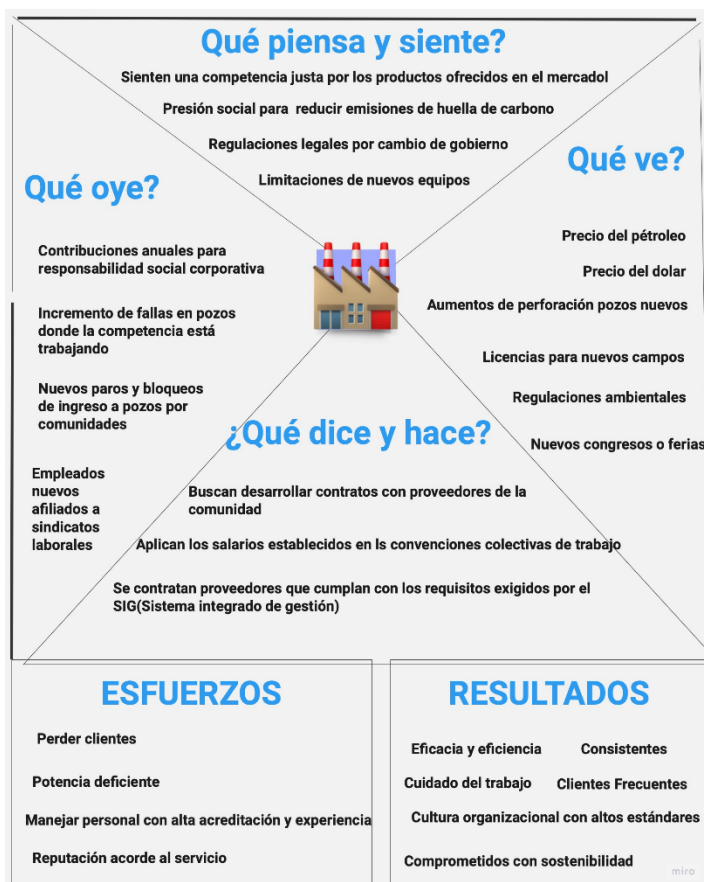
Qué piensa y siente?

Sienten una competencia justa por los productos ofrecidos en el mercadol

Presión social para reducir emisiones de huella de carbono

Regulaciones legales por cambio de gobierno

Limitaciones de nuevos equipos

Qué oye?

Contribuciones anuales para responsabilidad social corporativa

Incremento de fallas en pozos donde la competencia está trabajando

Nuevos paros y bloqueos de ingreso a pozos por comunidades

Empleados nuevos afiliados a sindicatos laborales

Qué ve?

Precio del pétroleo

Precio del dolar

Aumentos de perforación pozos nuevos

Licencias para nuevos campos

Regulaciones ambientales

Nuevos congresos o ferias

¿Qué dice y hace?

Buscan desarrollar contratos con proveedores de la comunidad

Aplican los salarios establecidos en ls convenciones colectivas de trabajo

Se contratan proveedores que cumplan con los requisitos exigidos por el SIG(Sistema integrado de gestión)

ESFUERZOS

Perder clientes

Potencia deficiente

Manejar personal con alta acreditación y experiencia

Reputación acorde al servicio

RESULTADOS

Eficacia y eficiencia

Consistentes

Cuidado del trabajo

Clientes Frecuentes

Cultura organizacional con altos estándares

Comprometidos con sostenibilidad

miro